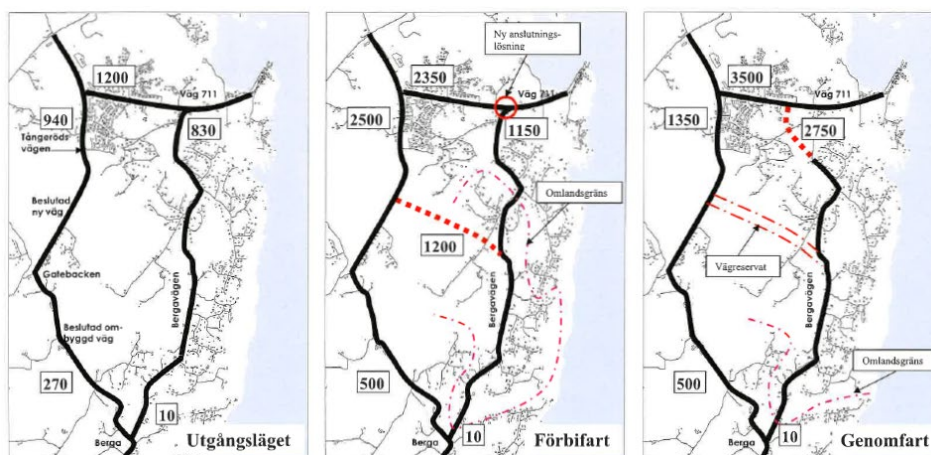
1200
Väg 711
940
830
Tångeröds vägen
Beslutad ny väg
Gatebacken
Beslutad om-byggd väg
Bergavägen
270
10
Berga
Utgångsläget

Ny anslutnings-lösning
2350
Väg 711
2500
1150
Omlandsgräns
1200
Bergavägen
500
10
Berga
Förbifart

3500
Väg 711
1350
2750
Vägreservat
Bergavägen
Omlandsgräns
500
10
Berga
Genomfart